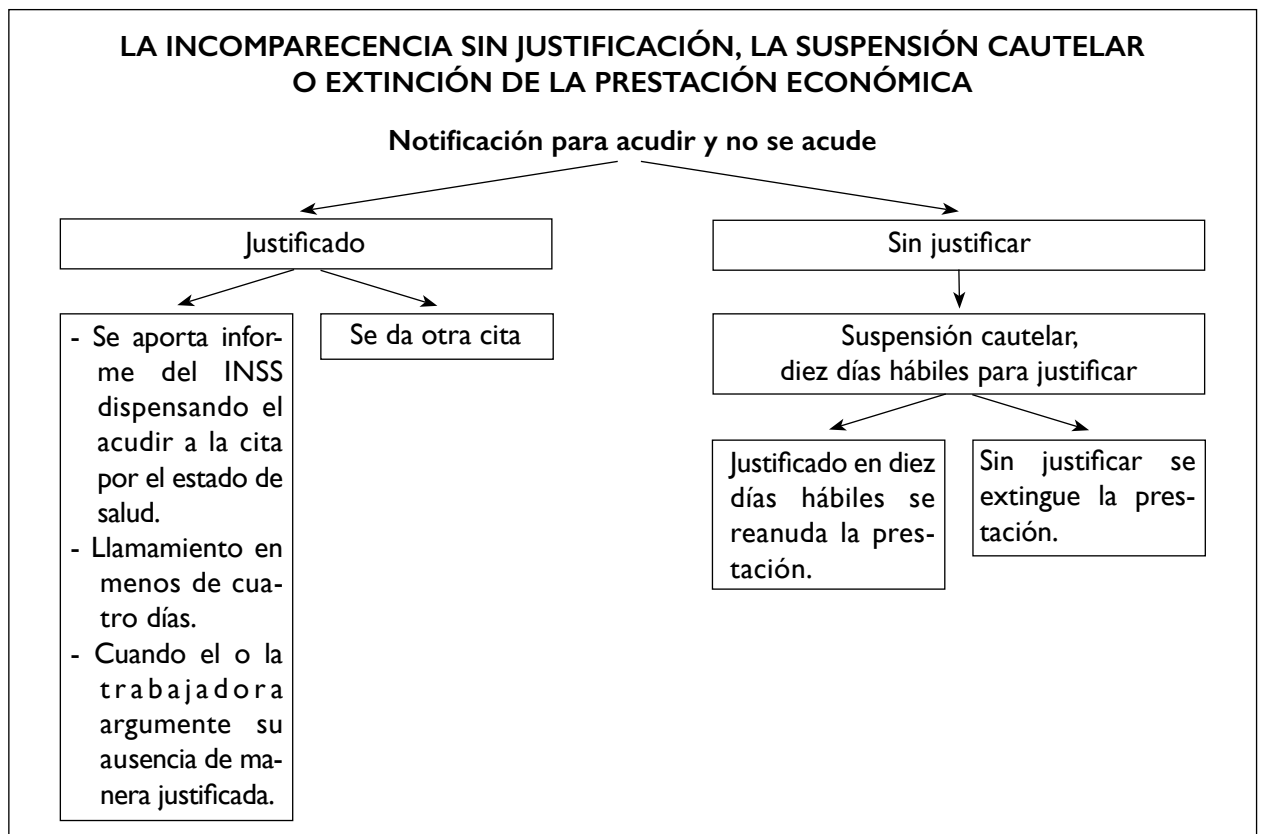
LA INCOMPARECENCIA SIN JUSTIFICACIÓN, LA SUSPENSIÓN CAUTELAR O EXTINCIÓN DE LA PRESTACIÓN ECONÓMICA

Notificación para acudir y no se acude

Justificado

- Se aporta informe del INSS dispensando el acudir a la cita por el estado de salud.
- Llamamiento en menos de cuatro días.
- Cuando el o la trabajadora argumente su ausencia de manera justificada.

Se da otra cita

Sin justificar

Suspensión cautelar, diez días hábiles para justificar

Justificado en diez días hábiles se reanuda la prestación.

Sin justificar se extingue la prestación.